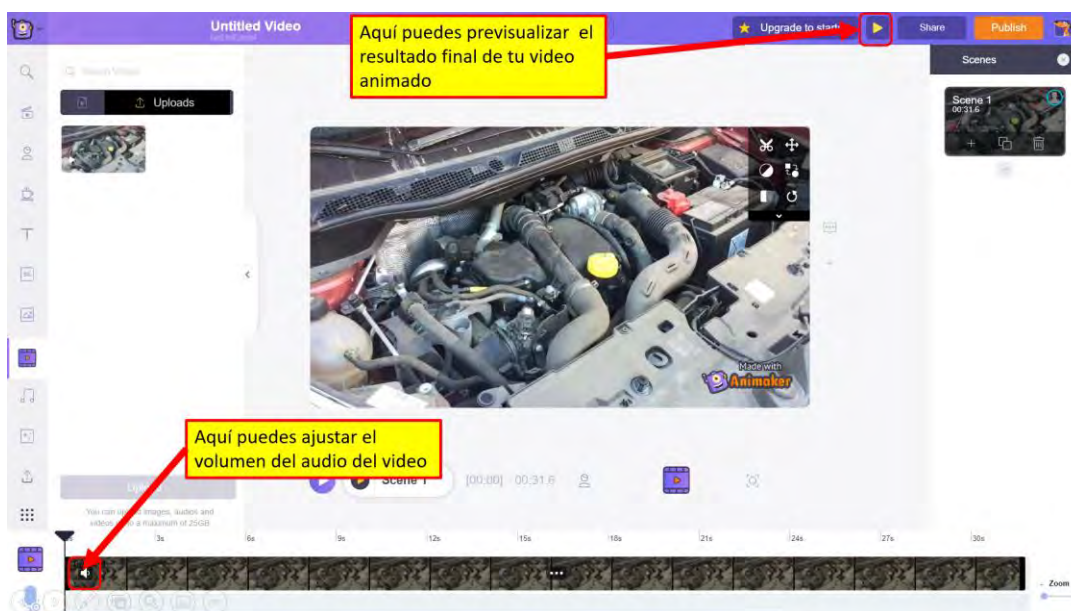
Untitled Video

Aquí puedes previsualizar el resultado final de tu video animado

Upgrade to start

Share

Publish

Scenes

Search Video

Uploads

Scene 1
00:31.6

Made with Animaker

Aquí puedes ajustar el volumen del audio del video

Scene 1

[00:00] 00:31.6

You can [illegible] images, audios and videos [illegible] a maximum of 25GB

3s 6s 9s 12s 15s 18s 21s 24s 27s 30s

Zoom